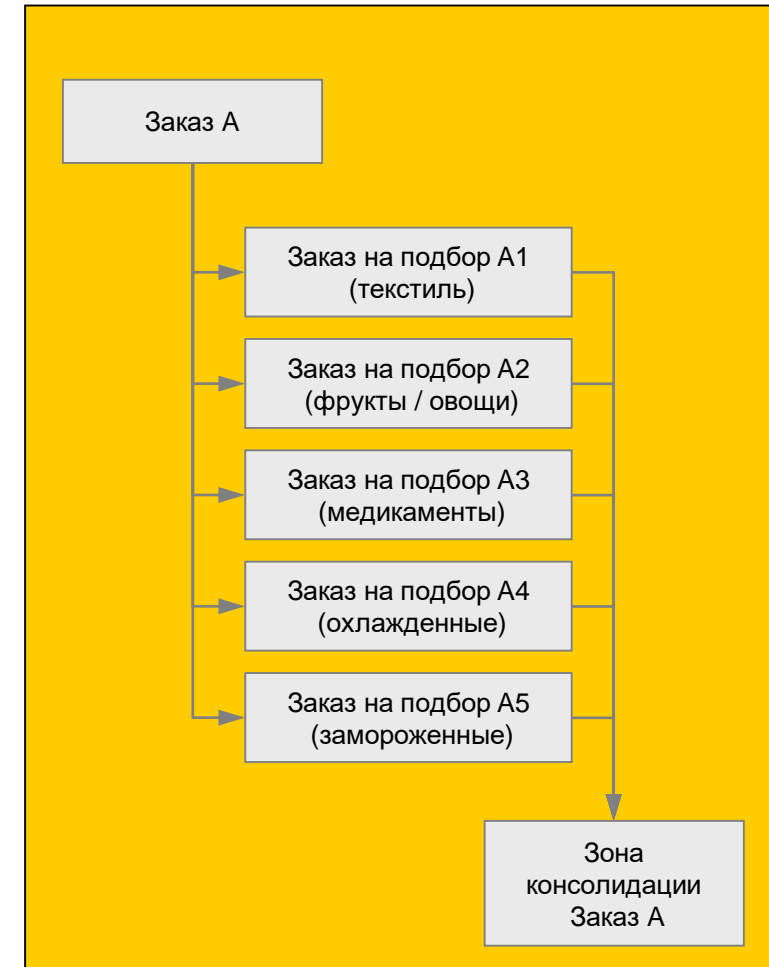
Заказ А

Заказ на подбор А1 (текстиль)

Заказ на подбор А2 (фрукты / овощи)

Заказ на подбор А3 (медикаменты)

Заказ на подбор А4 (охлажденные)

Заказ на подбор А5 (замороженные)

Зона консолидации Заказ А